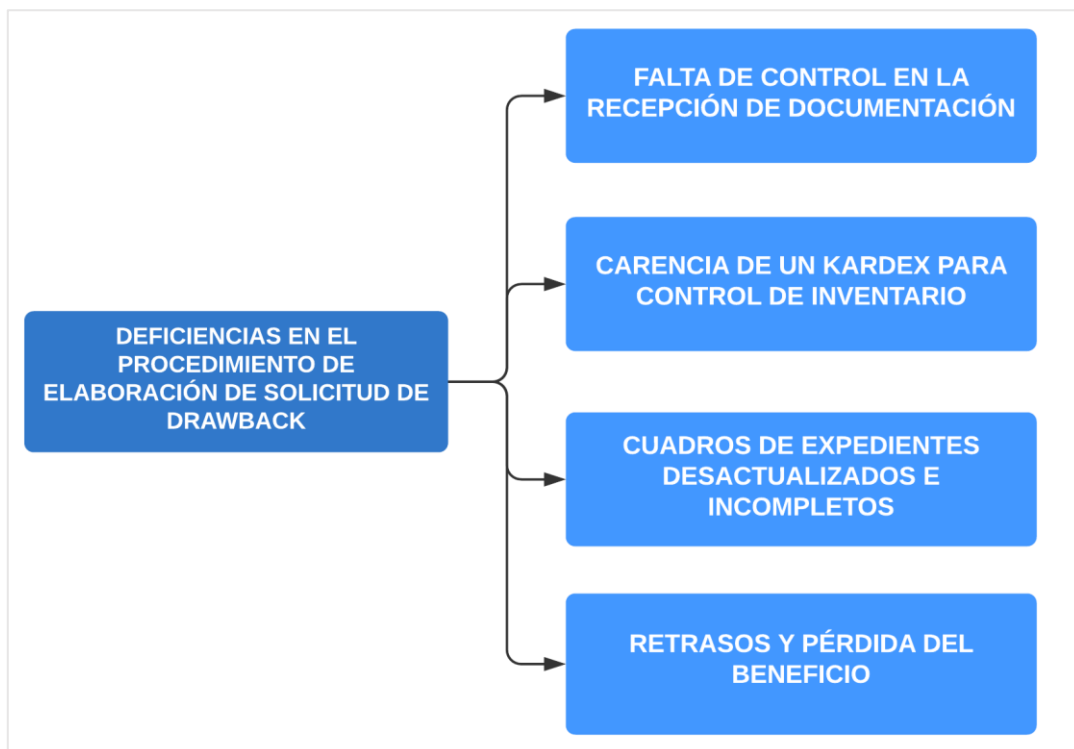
DEFICIENCIAS EN EL PROCEDIMIENTO DE ELABORACIÓN DE SOLICITUD DE DRAWBACK

FALTA DE CONTROL EN LA RECEPCIÓN DE DOCUMENTACIÓN

CARENCIA DE UN KARDEX PARA CONTROL DE INVENTARIO

CUADROS DE EXPEDIENTES DESACTUALIZADOS E INCOMPLETOS

RETRASOS Y PÉRDIDA DEL BENEFICIO